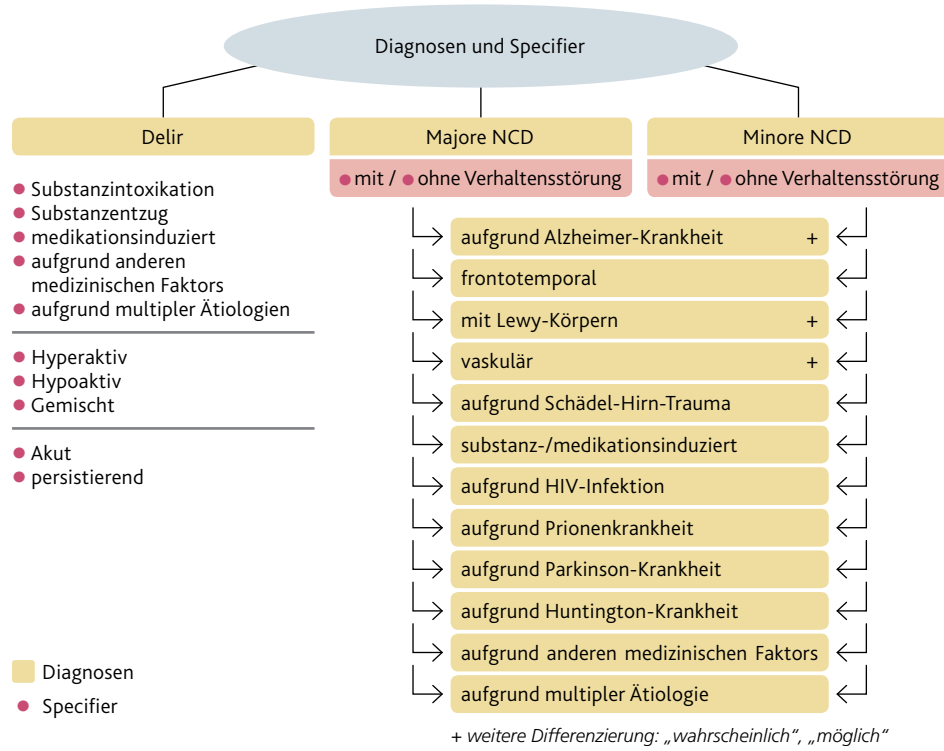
Diagnosen und Specifier

Delir

Majore NCD

Minore NCD

mit / ohne Verhaltensstörung

mit / ohne Verhaltensstörung

Substanzintoxikation
Substanzentzug
medikationsinduziert
aufgrund anderen medizinischen Faktors
aufgrund multipler Ätiologien

Hyperaktiv
Hypoaktiv
Gemischt

Akut
persistierend

aufgrund Alzheimer-Krankheit +
frontotemporal
mit Lewy-Körpern +
vaskulär +
aufgrund Schädel-Hirn-Trauma
substanz-/medikationsinduziert
aufgrund HIV-Infektion
aufgrund Prionenkrankheit
aufgrund Parkinson-Krankheit
aufgrund Huntington-Krankheit
aufgrund anderen medizinischen Faktors
aufgrund multipler Ätiologie

Diagnosen
Specifier

+ weitere Differenzierung: „wahrscheinlich“, „möglich“